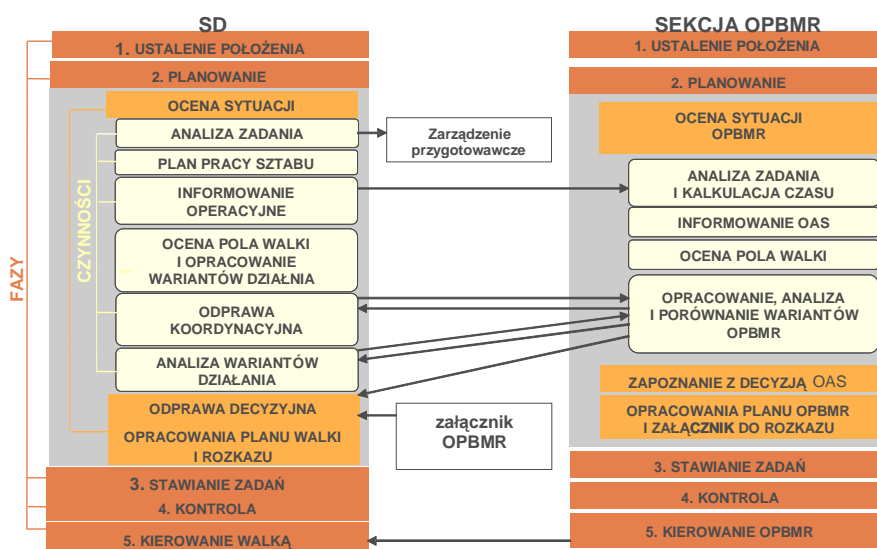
SD

SEKCJA OPBMR

FAZY

1. USTALENIE POŁOŻENIA

2. PLANOWANIE

OCENA SYTUACJI

CZYNNOŚCI

ANALIZA ZADANIA

Zarządzenie przygotowawcze

PLAN PRACY SZTABU

INFORMOWANIE OPERACYJNE

OCENA POLA WALKI I OPRACOWANIE WARIANTÓW DZIAŁNIA

ODPRAWA KOORDYNACYJNA

ANALIZA WARIANTÓW DZIAŁANIA

ODPRAWA DECYZYJNA

OPRACOWANIA PLANU WALKI I ROZKAZU

załącznik OPBMR

3. STAWIANIE ZADAŃ

4. KONTROLA

5. KIEROWANIE WALKĄ

1. USTALENIE POŁOŻENIA

2. PLANOWANIE

OCENA SYTUACJI OPBMR

ANALIZA ZADANIA I KALKULACJA CZASU

INFORMOWANIE OAS

OCENA POLA WALKI

OPRACOWANIE, ANALIZA I PORÓWNANIE WARIANTÓW OPBMR

ZAPOZNANIE Z DECYZJĄ OAS

OPRACOWANIA PLANU OPBMR I ZAŁĄCZNIK DO ROZKAZU

3. STAWIANIE ZADAŃ

4. KONTROLA

5. KIEROWANIE OPBMR